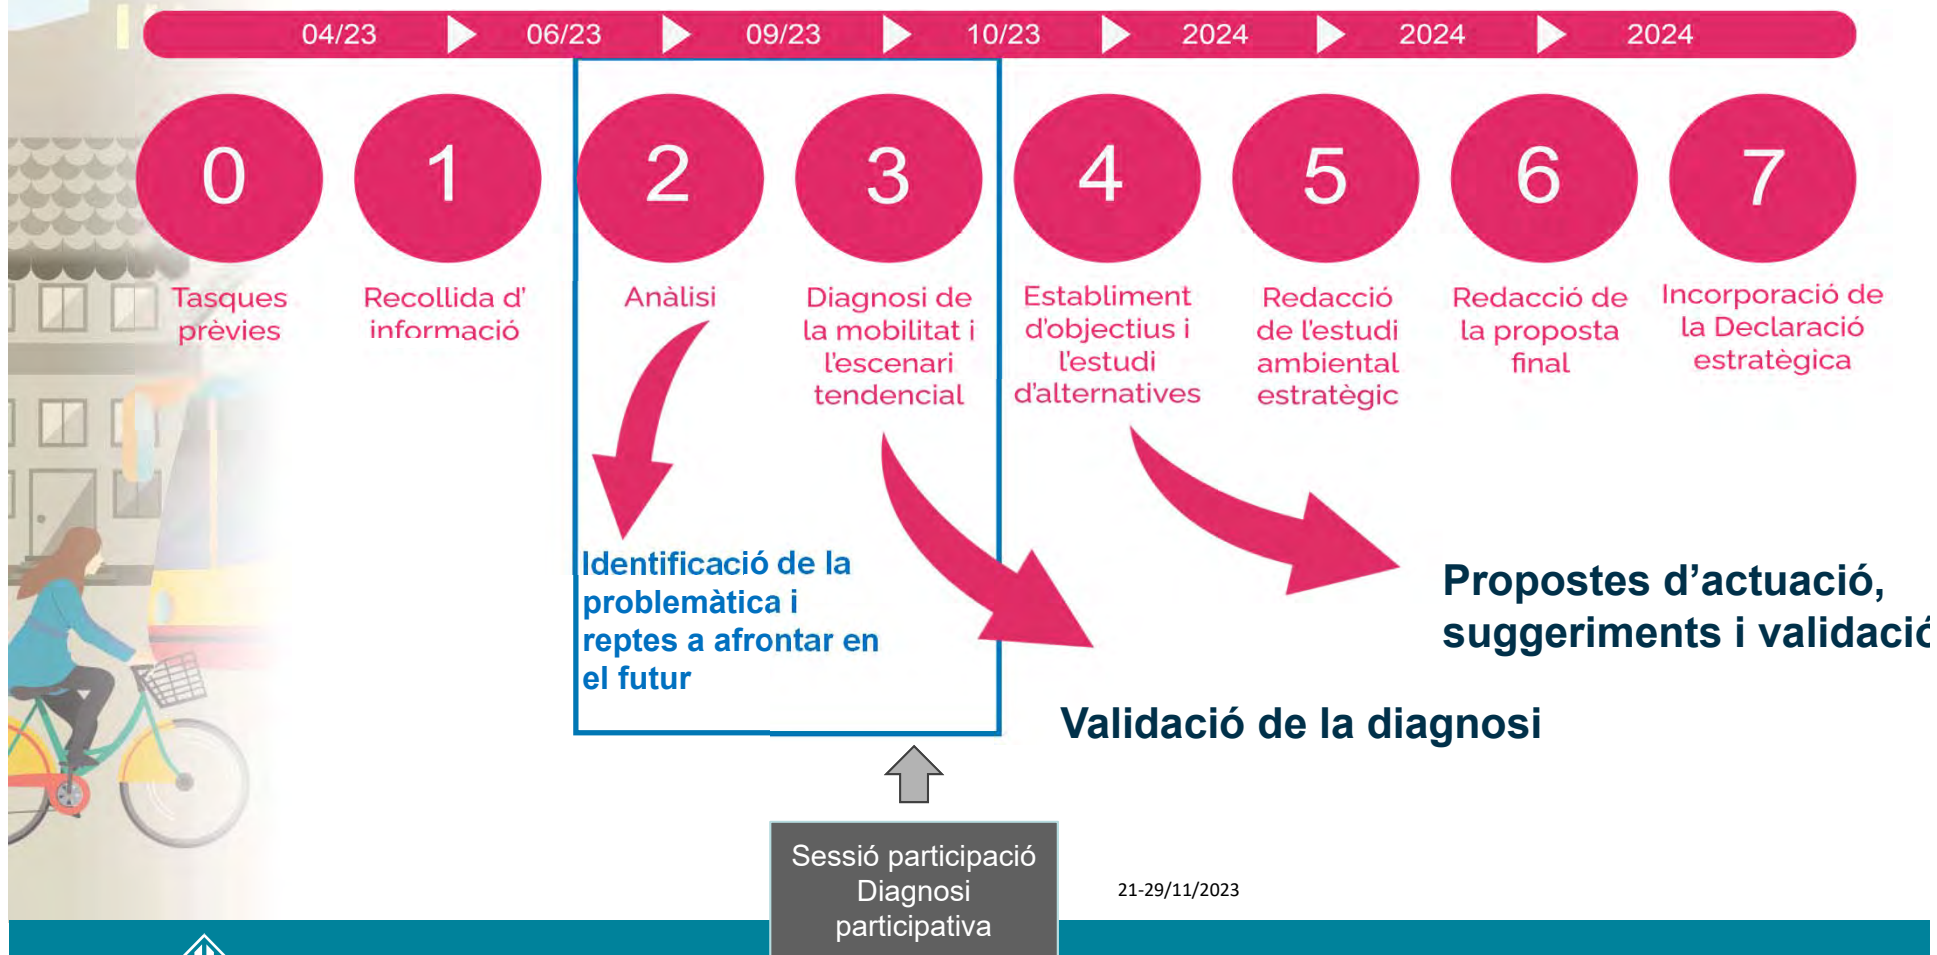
04/23 06/23 09/23 10/23 2024 2024 2024

0
Tasques prèvies

1
Recollida d' informació

2
Anàlisi

3
Diagnosi de la mobilitat i l'escenari tendencial

4
Establiment d'objectius i l'estudi d'alternatives

5
Redacció de l'estudi ambiental estratègic

6
Redacció de la proposta final

7
Incorporació de la Declaració estratègica

Identificació de la problemàtica i reptes a afrontar en el futur

Propostes d'actuació, suggeriments i validació

Validació de la diagnosi

Sessió participació Diagnosi participativa

21-29/11/2023